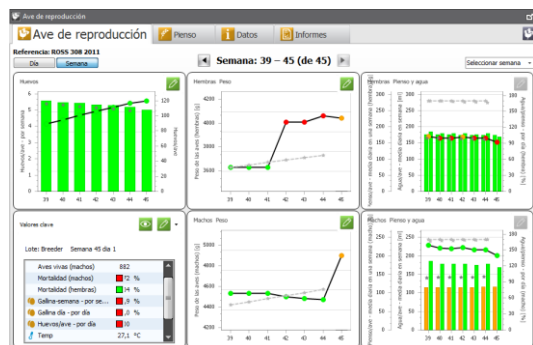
Ave de reproducción

Ave de reproducción
Pienso
Datos
Informes

Referencia: ROSS 308 2011

Día
Semana

Semana: 39 – 45 (de 45)

Seleccionar semana

Huevos

Huevos/ave - por semana

Huevos/ave

39 40 41 42 43 44 45

Hembras Peso

4200
4000
3800
3600
3400
3200
3000
2800
2600

Peso de las aves (hembras) [g]

39 40 41 42 43 44 45

Hembras Pienso y agua

Agua/ave - media diaria en una semana (hembras) [ml]

Agua/pienso - por día (hembras) [%]

39 40 41 42 43 44 45

Valores clave

Lote: Breeder Semana 45 día 1

| | | |
|---|---|---|
| Aves vivas (machos) | 882 | |
| Mortalidad (machos) | ,72 | % |
| Mortalidad (hembras) | ,34 | % |
| Gallina-semana - por se... | ,0 | % |
| Gallina-día - por día | ,0 | % |
| Huevos/ave - por día | ,00 | |
| Temp | 27,1 | °C |

Machos Peso

4200
4000
3800
3600
3400
3200
3000
2800
2600

Peso de las aves (machos) [g]

39 40 41 42 43 44 45

Machos Pienso y agua

Agua/ave - media diaria en una semana (machos) [ml]

Agua/pienso - por día (machos) [%]

39 40 41 42 43 44 45